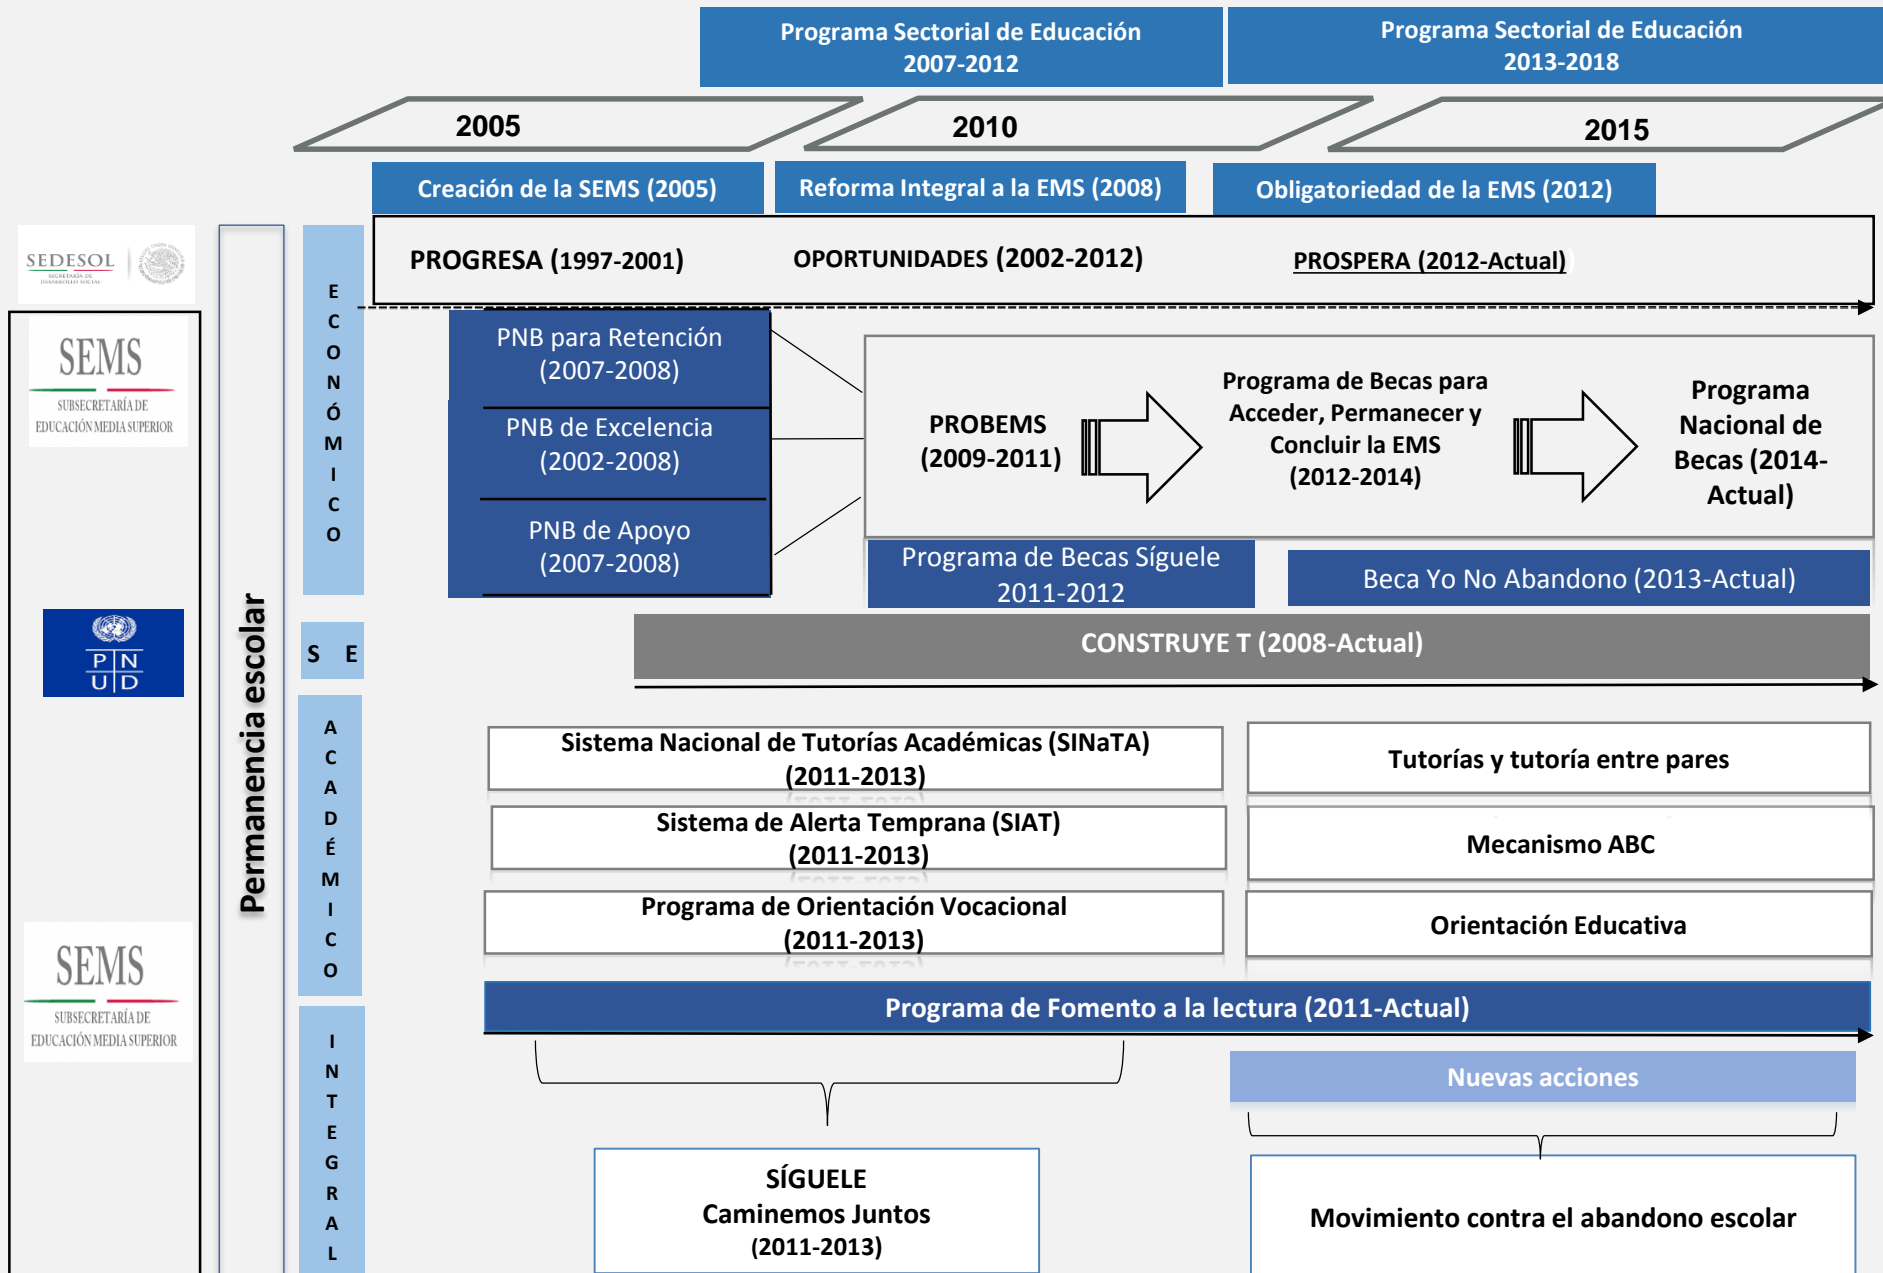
Programa Sectorial de Educación 2007-2012

Programa Sectorial de Educación 2013-2018

2005

2010

2015

Creación de la SEMS (2005)

Reforma Integral a la EMS (2008)

Obligatoriedad de la EMS (2012)

SEDESOL SECRETARÍA DE DESARROLLO SOCIAL

PROGRESA (1997-2001)

OPORTUNIDADES (2002-2012)

PROSPERA (2012-Actual)

SEMS SUBSECRETARÍA DE EDUCACIÓN MEDIA SUPERIOR

Permanencia escolar

E C O N Ó M I C O

PNB para Retención (2007-2008)

PNB de Excelencia (2002-2008)

PNB de Apoyo (2007-2008)

PROBEMS (2009-2011)

Programa de Becas para Acceder, Permanecer y Concluir la EMS (2012-2014)

Programa Nacional de Becas (2014-Actual)

Programa de Becas Síguele 2011-2012

Beca Yo No Abandono (2013-Actual)

PNUD

S E

CONSTRUYE T (2008-Actual)

A C A D É M I C O

Sistema Nacional de Tutorías Académicas (SINaTA) (2011-2013)

Tutorías y tutoría entre pares

Sistema de Alerta Temprana (SIAT) (2011-2013)

Mecanismo ABC

Programa de Orientación Vocacional (2011-2013)

Orientación Educativa

SEMS SUBSECRETARÍA DE EDUCACIÓN MEDIA SUPERIOR

Programa de Fomento a la lectura (2011-Actual)

I N T E G R A L

Nuevas acciones

SÍGUELE Caminemos Juntos (2011-2013)

Movimiento contra el abandono escolar